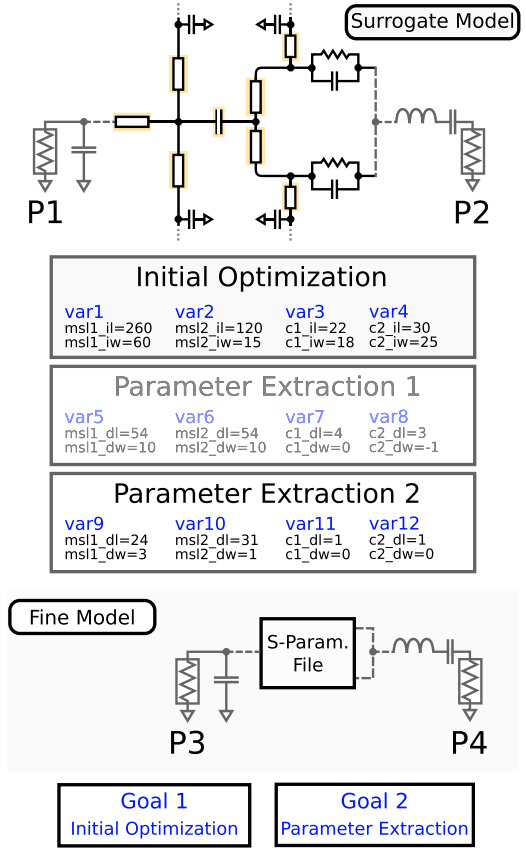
Surrogate Model

P1

P2

Initial Optimization

var1
msl1_il=260
msl1_iw=60

var2
msl2_il=120
msl2_iw=15

var3
c1_il=22
c1_iw=18

var4
c2_il=30
c2_iw=25

Parameter Extraction 1

var5
msl1_dl=54
msl1_dw=10

var6
msl2_dl=54
msl2_dw=10

var7
c1_dl=4
c1_dw=0

var8
c2_dl=3
c2_dw=-1

Parameter Extraction 2

var9
msl1_dl=24
msl1_dw=3

var10
msl2_dl=31
msl2_dw=1

var11
c1_dl=1
c1_dw=0

var12
c2_dl=1
c2_dw=0

Fine Model

S-Param. File

P3

P4

Goal 1
Initial Optimization

Goal 2
Parameter Extraction